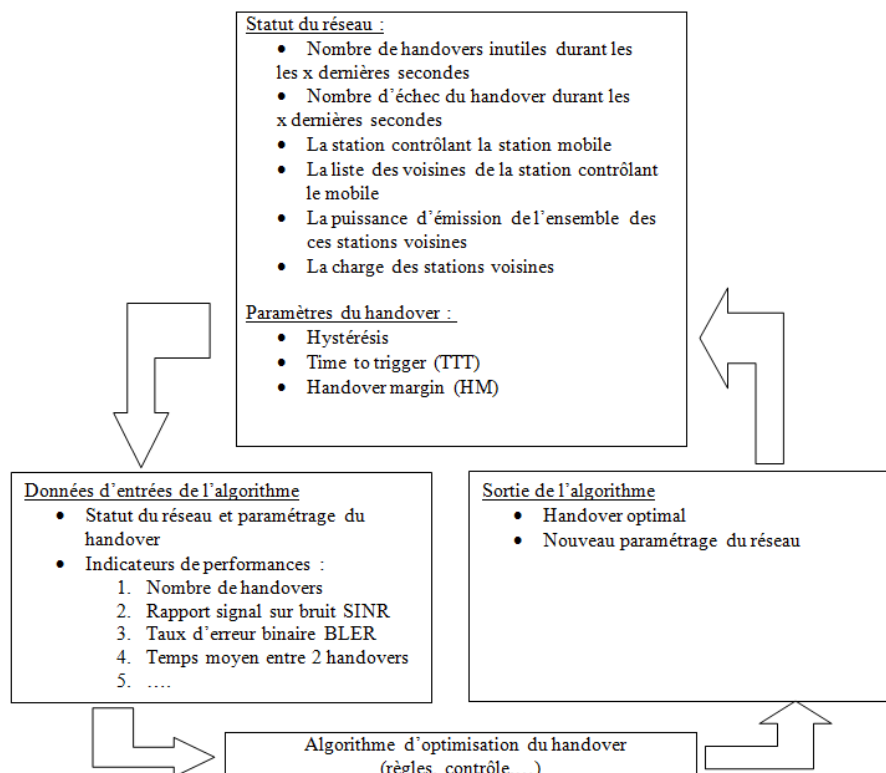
Statut du réseau :

- Nombre de handovers inutiles durant les les x dernières secondes
- Nombre d'échec du handover durant les x dernières secondes
- La station contrôlant la station mobile
- La liste des voisines de la station contrôlant le mobile
- La puissance d'émission de l'ensemble des ces stations voisines
- La charge des stations voisines

Paramètres du handover :

- Hystérésis
- Time to trigger (TTT)
- Handover margin (HM)

Données d'entrées de l'algorithme

- Statut du réseau et paramétrage du handover
- Indicateurs de performances :
  1. Nombre de handovers
  2. Rapport signal sur bruit SINR
  3. Taux d'erreur binaire BLER
  4. Temps moyen entre 2 handovers
  5. ....

Sortie de l'algorithme

- Handover optimal
- Nouveau paramétrage du réseau

Algorithme d'optimisation du handover (règles, contrôle, ...)